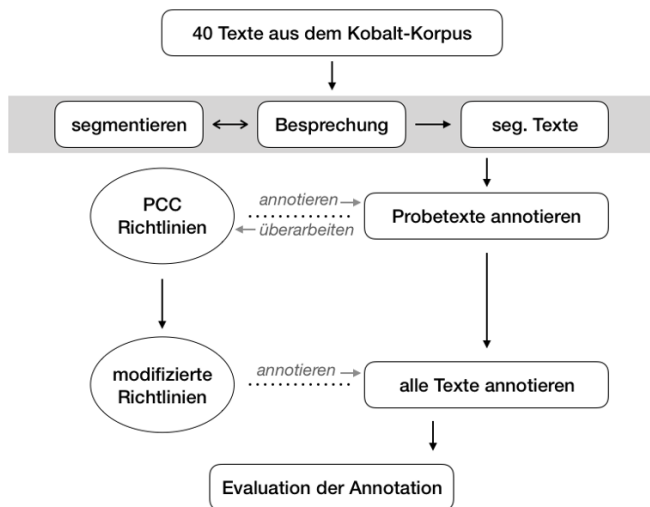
40 Texte aus dem Kobalt-Korpus

segmentieren

Besprechung

seg. Texte

PCC Richtlinien

annotieren

überarbeiten

Probetexte annotieren

modifizierte Richtlinien

annotieren

alle Texte annotieren

Evaluation der Annotation